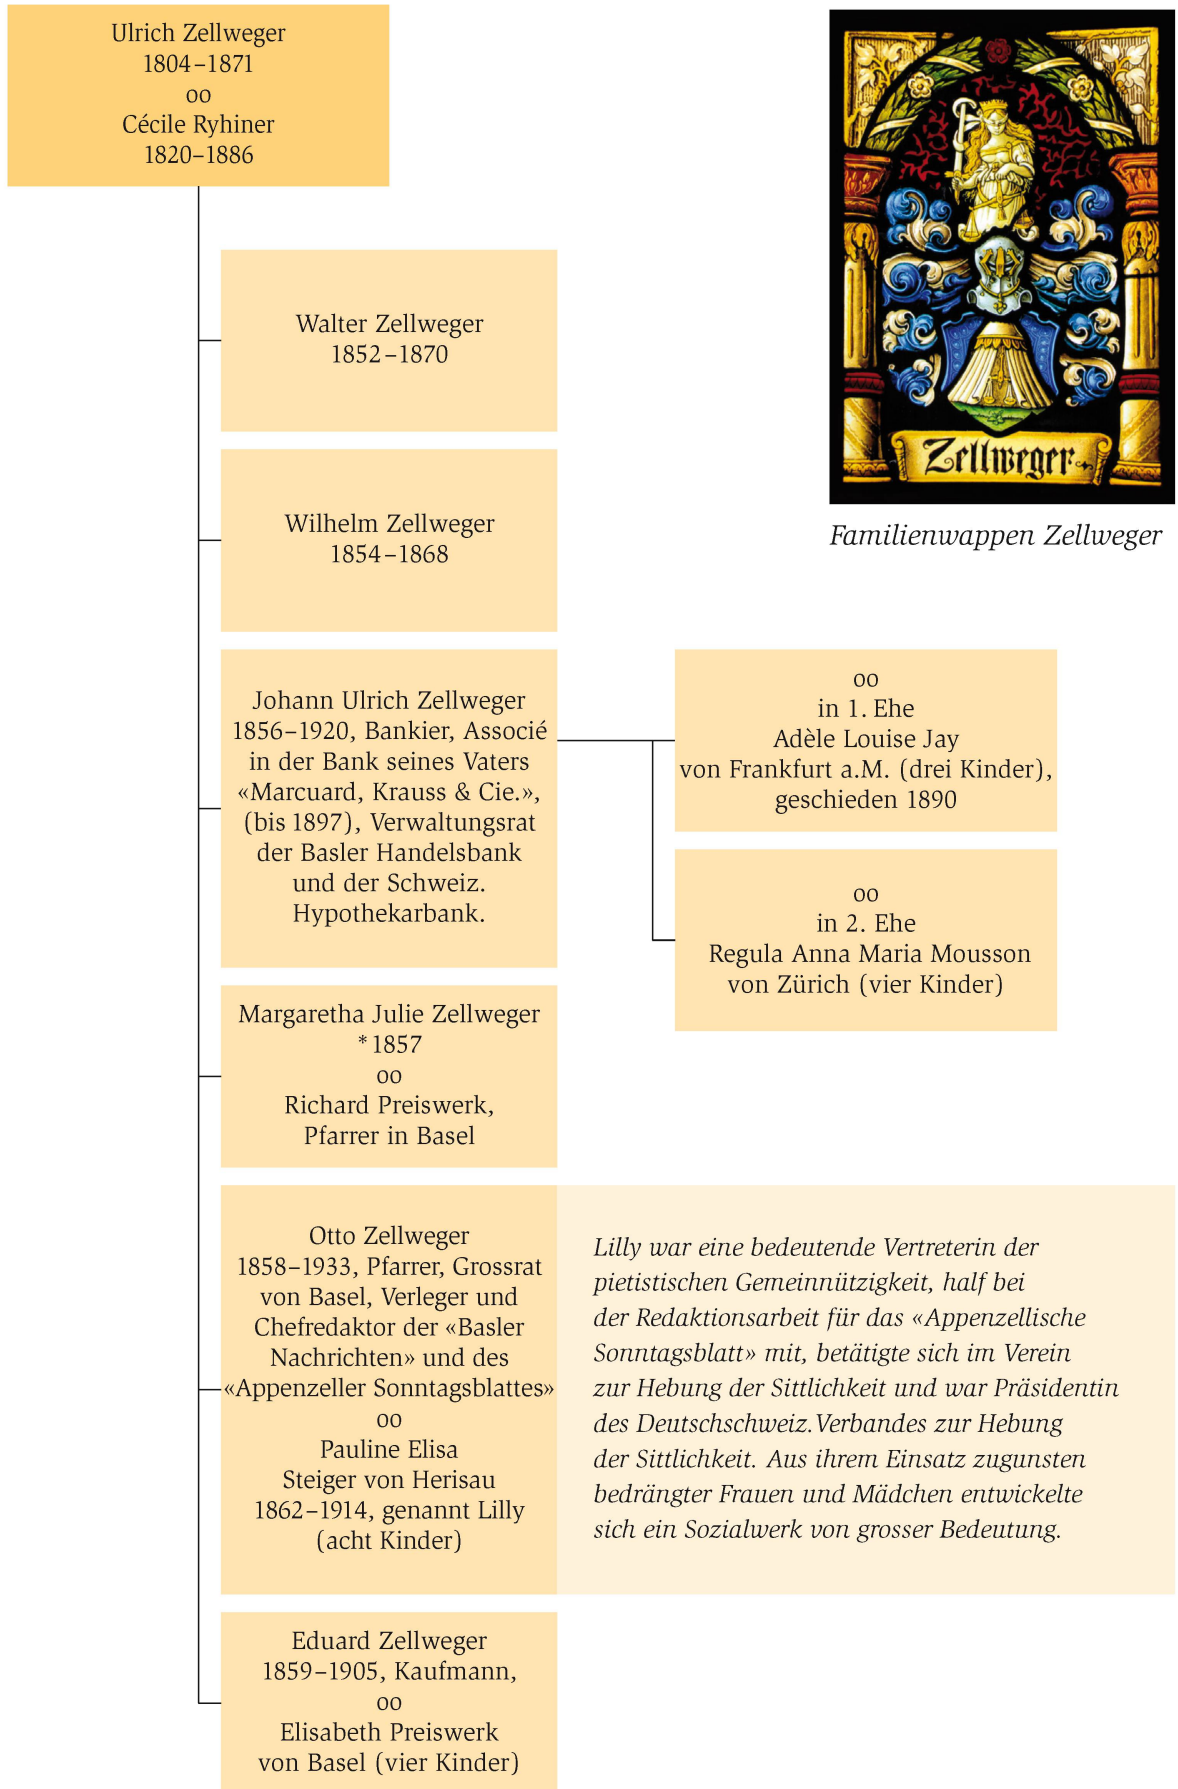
Ulrich Zellweger
1804–1871
oo
Cécile Ryhiner
1820–1886

Zellweger

Familienwappen Zellweger

Walter Zellweger
1852–1870

Wilhelm Zellweger
1854–1868

Johann Ulrich Zellweger
1856–1920, Bankier, Associé in der Bank seines Vaters «Marcuard, Krauss & Cie.», (bis 1897), Verwaltungsrat der Basler Handelsbank und der Schweiz. Hypothekarbank.

oo
in 1. Ehe
Adèle Louise Jay
von Frankfurt a.M. (drei Kinder),
geschieden 1890

oo
in 2. Ehe
Regula Anna Maria Mousson
von Zürich (vier Kinder)

Margaretha Julie Zellweger
* 1857
oo
Richard Preiswerk,
Pfarrer in Basel

Otto Zellweger
1858–1933, Pfarrer, Grossrat von Basel, Verleger und Chefredaktor der «Basler Nachrichten» und des «Appenzeller Sonntagsblattes»
oo
Pauline Elisa
Steiger von Herisau
1862–1914, genannt Lilly
(acht Kinder)

Lilly war eine bedeutende Vertreterin der pietistischen Gemeinnützigkeit, half bei der Redaktionsarbeit für das «Appenzellische Sonntagsblatt» mit, betätigte sich im Verein zur Hebung der Sittlichkeit und war Präsidentin des Deutschschweiz. Verbandes zur Hebung der Sittlichkeit. Aus ihrem Einsatz zugunsten bedrängter Frauen und Mädchen entwickelte sich ein Sozialwerk von grosser Bedeutung.

Eduard Zellweger
1859–1905, Kaufmann,
oo
Elisabeth Preiswerk
von Basel (vier Kinder)